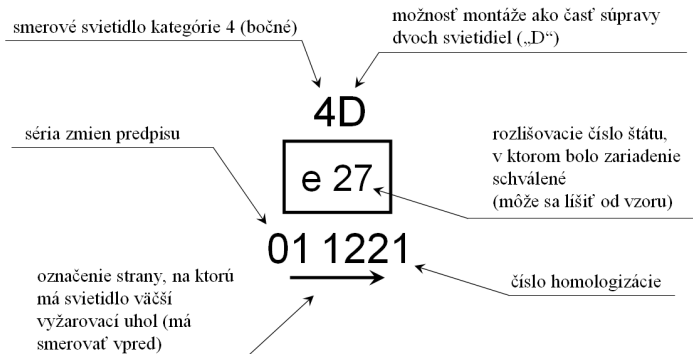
smerové svietidlo kategórie 4 (bočné)

možnosť montáže ako časť súpravy dvoch svietidiel („D“)

4D

séria zmien predpisu

e 27

rozlišovacie číslo štátu, v ktorom bolo zariadenie schválené (môže sa líšiť od vzoru)

01 1221

označenie strany, na ktorú má svietidlo väčší vyžarovací uhol (má smerovať vpred)

číslo homologizácie